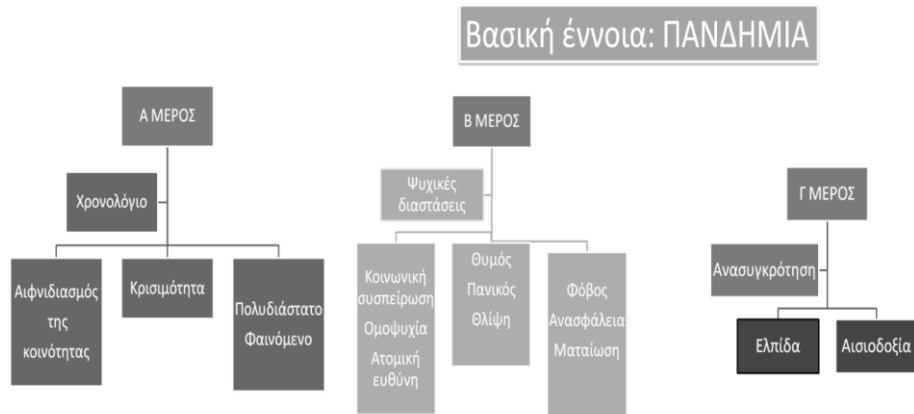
Βασική έννοια: ΠΑΝΔΗΜΙΑ

Α ΜΕΡΟΣ

Χρονολόγιο

Αιφνιδιασμός της κοινότητας

Κρισιμότητα

Πολυδιάστατο Φαινόμενο

Β ΜΕΡΟΣ

Ψυχικές διαστάσεις

Κοινωνική συσπείρωση
Ομοψυχία
Ατομική ευθύνη

Θυμός
Πανικός
Θλίψη

Φόβος
Ανασφάλεια
Ματαίωση

Γ ΜΕΡΟΣ

Ανασυγκρότηση

Ελπίδα

Αισιοδοξία